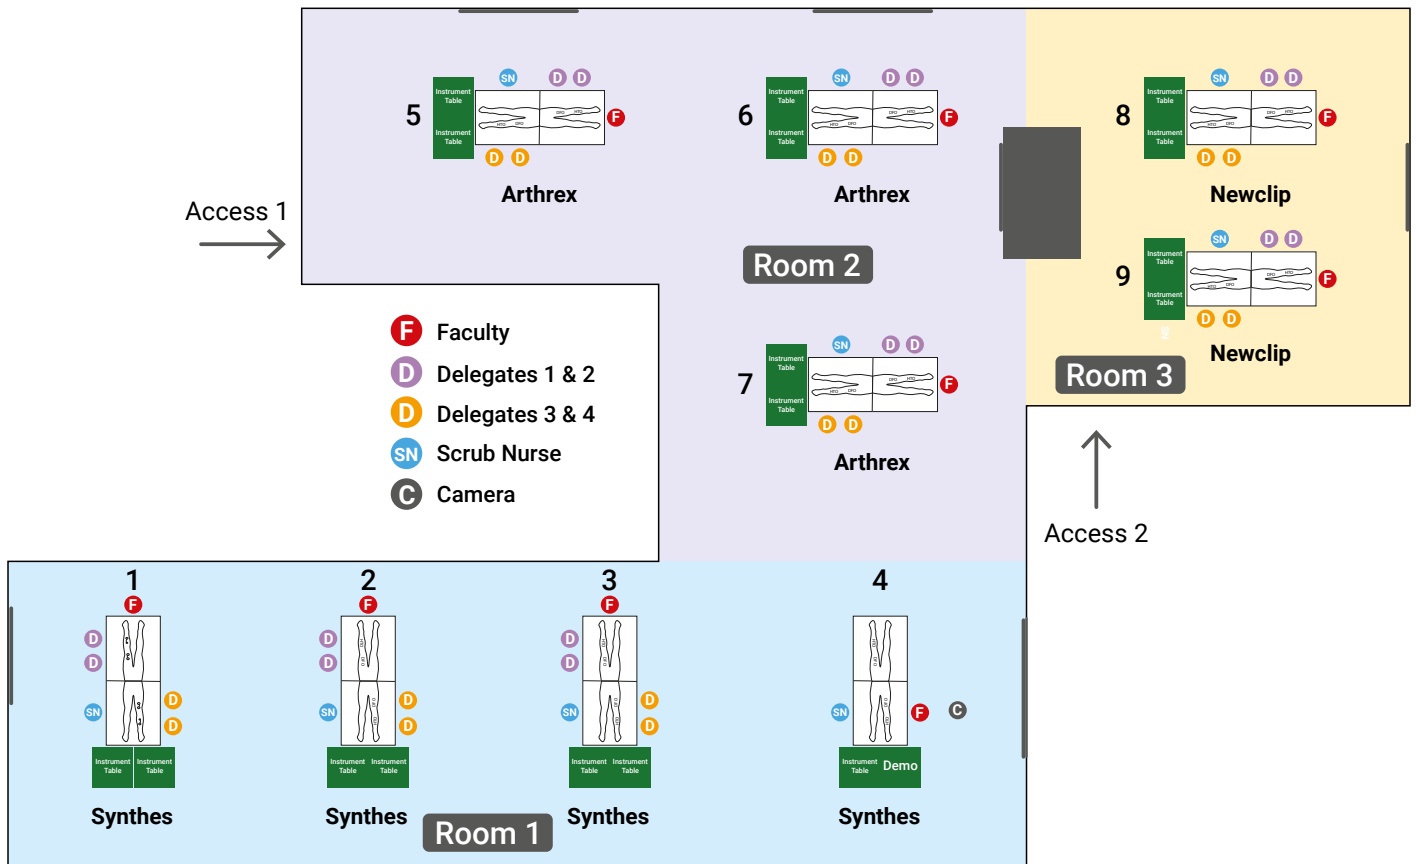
Access 1

5
SN D D
Instrument Table
Instrument Table
F
D D
Arthrex

6
SN D D
Instrument Table
Instrument Table
F
D D
Arthrex

Room 2

8
SN D D
Instrument Table
Instrument Table
F
D D
Newclip

9
SN D D
Instrument Table
Instrument Table
F
D D
Newclip

Room 3

F Faculty
D Delegates 1 & 2
D Delegates 3 & 4
SN Scrub Nurse
C Camera

7
SN D D
Instrument Table
Instrument Table
F
D D
Arthrex

Access 2

1
F
D D
SN
D D
Instrument Table Instrument Table
Synthes

2
F
D D
SN
D D
Instrument Table Instrument Table
Synthes

3
F
D D
SN
D D
Instrument Table Instrument Table
Synthes

4
SN
F
C
Instrument Table Demo
Synthes

Room 1